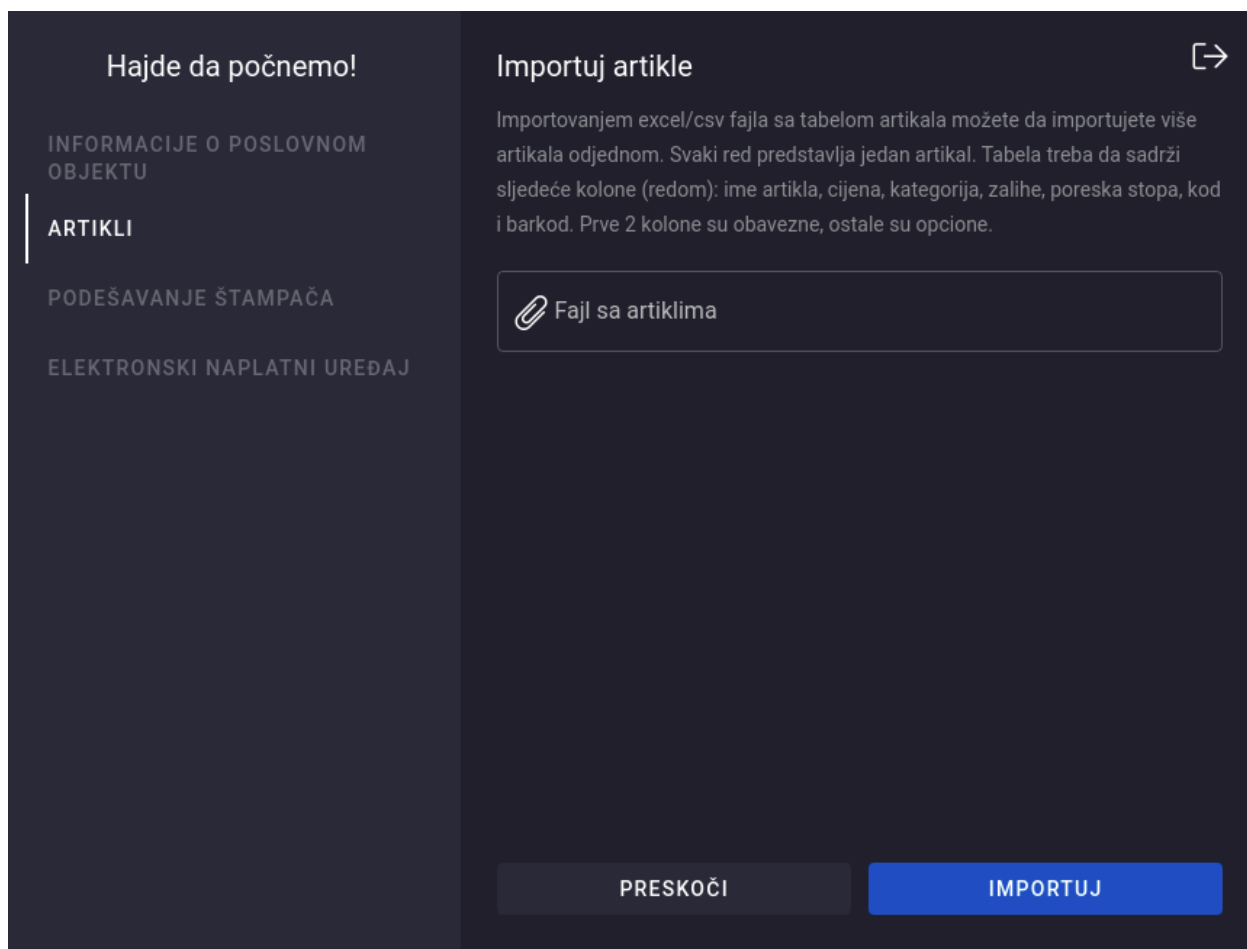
Hajde da počnemo!

INFORMACIJE O POSLOVNOM OBJEKTU

ARTIKLI

PODEŠAVANJE ŠTAMPAČA

ELEKTRONSKI NAPLATNI UREĐAJ

Importuj artikle

Importovanjem excel/csv fajla sa tabelom artikala možete da importujete više artikala odjednom. Svaki red predstavlja jedan artikal. Tabela treba da sadrži sljedeće kolone (redom): ime artikla, cijena, kategorija, zalihe, poreska stopa, kod i barkod. Prve 2 kolone su obavezne, ostale su opcione.

Fajl sa artiklima

PRESKOČI

IMPORTUJ